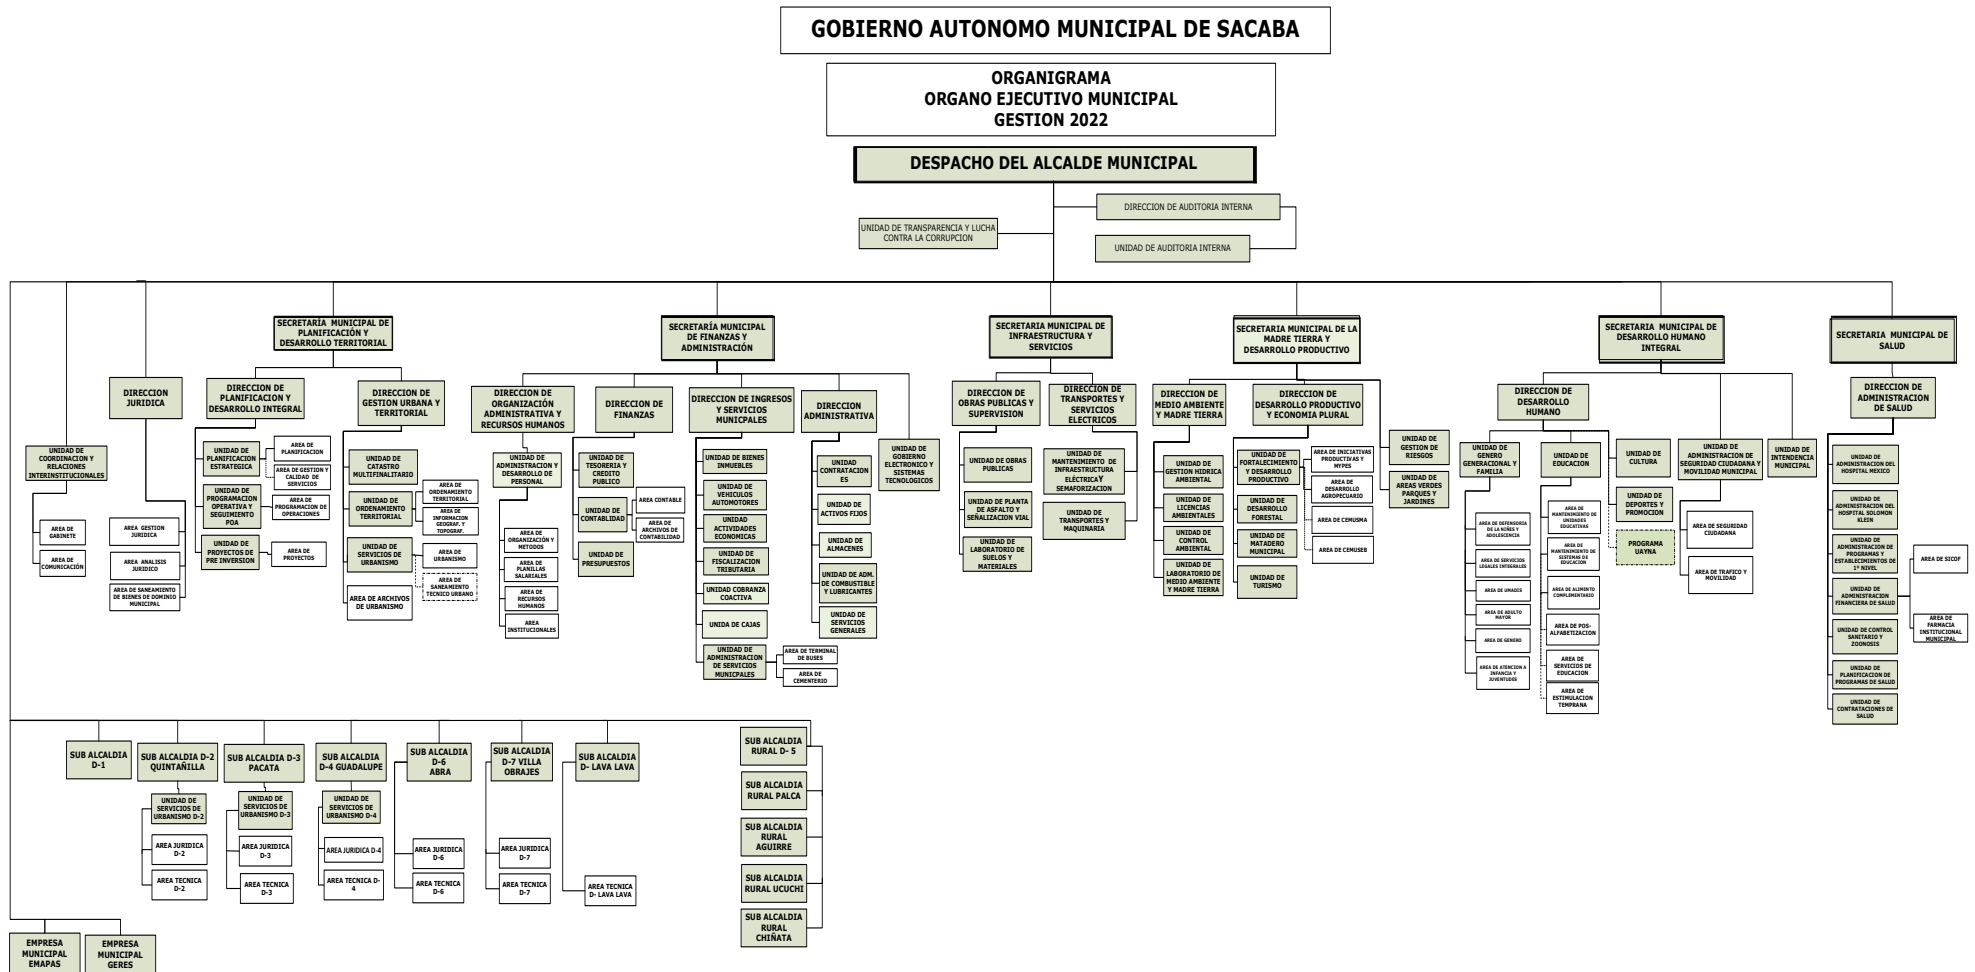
GOBIERNO AUTONOMO MUNICIPAL DE SACABA

ORGANIGRAMA
ORGANO EJECUTIVO MUNICIPAL
GESTION 2022

DESPACHO DEL ALCALDE MUNICIPAL

DIRECCION DE AUDITORIA INTERNA
UNIDAD DE TRANSPARENCIA Y LUCHA CONTRA LA CORRUPCION
UNIDAD DE AUDITORIA INTERNA

UNIDAD DE COORDINACION Y RELACIONES INTERINSTITUCIONALES
AREA DE GABINETE
AREA DE COMUNICACIÓN

DIRECCION JURIDICA
AREA GESTION JURIDICA
AREA ANALISIS JURIDICO
AREA DE SANEAMIENTO DE BIENES DE DOMINIO MUNICIPAL

SECRETARÍA MUNICIPAL DE PLANIFICACIÓN Y DESARROLLO TERRITORIAL
DIRECCION DE PLANIFICACION Y DESARROLLO INTEGRAL
UNIDAD DE PLANIFICACION ESTRATEGICA
AREA DE PLANIFICACION
AREA DE GESTION Y CALIDAD DE SERVICIOS
UNIDAD DE PROGRAMACION OPERATIVA Y SEGUIMIENTO POA
AREA DE PROGRAMACION DE OPERACIONES
UNIDAD DE PROYECTOS DE PRE INVERSION
AREA DE PROYECTOS
DIRECCION DE GESTION URBANA Y TERRITORIAL
UNIDAD DE CATASTRO MULTIFINALITARIO
UNIDAD DE ORDENAMIENTO TERRITORIAL
AREA DE ORDENAMIENTO TERRITORIAL
AREA DE INFORMACION GEOGRAF. Y TOPOGRAF.
UNIDAD DE SERVICIOS DE URBANISMO
AREA DE URBANISMO
AREA DE SANEAMIENTO TECNICO URBANO
AREA DE ARCHIVOS DE URBANISMO

SECRETARÍA MUNICIPAL DE FINANZAS Y ADMINISTRACIÓN
DIRECCION DE ORGANIZACIÓN ADMINISTRATIVA Y RECURSOS HUMANOS
UNIDAD DE ADMINISTRACION Y DESARROLLO DE PERSONAL
AREA DE ORGANIZACIÓN Y METODOS
AREA DE PLANILLAS SALARIALES
AREA DE RECURSOS HUMANOS
AREA INSTITUCIONALES
DIRECCION DE FINANZAS
UNIDAD DE TESORERIA Y CREDITO PUBLICO
UNIDAD DE CONTABILIDAD
AREA CONTABLE
AREA DE ARCHIVOS DE CONTABILIDAD
UNIDAD DE PRESUPUESTOS
DIRECCION DE INGRESOS Y SERVICIOS MUNICPALES
UNIDAD DE BIENES INMUEBLES
UNIDAD DE VEHICULOS AUTOMOTORES
UNIDAD ACTIVIDADES ECONOMICAS
UNIDAD DE FISCALIZACION TRIBUTARIA
UNIDAD COBRANZA COACTIVA
UNIDA DE CAJAS
UNIDAD DE ADMINISTRACION DE SERVICIOS MUNICIPALES
AREA DE TERMINAL DE BUSES
AREA DE CEMENTERIO
DIRECCION ADMINISTRATIVA
UNIDAD CONTRATACIONES
UNIDAD DE ACTIVOS FIJOS
UNIDAD DE ALMACENES
UNIDAD DE ADM. DE COMBUSTIBLE Y LUBRICANTES
UNIDAD DE SERVICIOS GENERALES
UNIDAD DE GOBIERNO ELECTRONICO Y SISTEMAS TECNOLOGICOS

SECRETARIA MUNICIPAL DE INFRAESTRUCTURA Y SERVICIOS
DIRECCION DE OBRAS PUBLICAS Y SUPERVISION
UNIDAD DE OBRAS PUBLICAS
UNIDAD DE PLANTA DE ASFALTO Y SEÑALIZACION VIAL
UNIDAD DE LABORATORIO DE SUELOS Y MATERIALES
DIRECCION DE TRANSPORTES Y SERVICIOS ELECTRICOS
UNIDAD DE MANTENIMIENTO DE INFRAESTRUCTURA ELÉCTRICAY SEMAFORIZACION
UNIDAD DE TRANSPORTES Y MAQUINARIA

SECRETARIA MUNICIPAL DE LA MADRE TIERRA Y DESARROLLO PRODUCTIVO
DIRECCION DE MEDIO AMBIENTE Y MADRE TIERRA
UNIDAD DE GESTION HIDRICA AMBIENTAL
UNIDAD DE LICENCIAS AMBIENTALES
UNIDAD DE CONTROL AMBIENTAL
UNIDAD DE LABORATORIO DE MEDIO AMBIENTE Y MADRE TIERRA
DIRECCION DE DESARROLLO PRODUCTIVO Y ECONOMIA PLURAL
UNIDAD DE FORTALECIMIENTO Y DESARROLLO PRODUCTIVO
AREA DE INICIATIVAS PRODUCTIVAS Y MYPES
AREA DE DESARROLLO AGROPECUARIO
AREA DE CEMUSMA
AREA DE CEMUSEB
UNIDAD DE DESARROLLO FORESTAL
UNIDAD DE MATADERO MUNICIPAL
UNIDAD DE TURISMO
UNIDAD DE GESTION DE RIESGOS
UNIDAD DE AREAS VERDES PARQUES Y JARDINES

SECRETARIA MUNICIPAL DE DESARROLLO HUMANO INTEGRAL
DIRECCION DE DESARROLLO HUMANO
UNIDAD DE GENERO GENERACIONAL Y FAMILIA
AREA DE DEFENSORIA DE LA NIÑES Y ADOLESCENCIA
AREA DE SERVICIOS LEGALES INTEGRALES
AREA DE UMADIS
AREA DE ADULTO MAYOR
AREA DE GENERO
AREA DE ATENCION A INFANCIA Y JUVENTUDES
UNIDAD DE EDUCACION
AREA DE MANTENIMIENTO DE UNIDADES EDUCATIVAS
AREA DE MANTENIMIENTO DE SISTEMAS DE EDUCACION
AREA DE ALIMENTO COMPLEMENTARIO
AREA DE POS-ALFABETIZACION
AREA DE SERVICIOS DE EDUCACION
AREA DE ESTIMULACION TEMPRANA
UNIDAD DE CULTURA
UNIDAD DE DEPORTES Y PROMOCION
PROGRAMA UAYNA
UNIDAD DE ADMINISTRACION DE SEGURIDAD CIUDADANA Y MOVILIDAD MUNICIPAL
AREA DE SEGURIDAD CIUDADANA
AREA DE TRAFICO Y MOVILIDAD
UNIDAD DE INTENDENCIA MUNICIPAL

SECRETARIA MUNICIPAL DE SALUD
DIRECCION DE ADMINISTRACION DE SALUD
UNIDAD DE ADMINISTRACION DEL HOSPITAL MEXICO
UNIDAD DE ADMINISTRACION DEL HOSPITAL SOLOMON KLEIN
UNIDAD DE ADMINISTRACION DE PROGRAMAS Y ESTABLECIMIENTOS DE 1º NIVEL
AREA DE SICOF
UNIDAD DE ADMINISTRACION FINANCIERA DE SALUD
AREA DE FARMACIA INSTITUCIONAL MUNICIPAL
UNIDAD DE CONTROL SANITARIO Y ZOONOSIS
UNIDAD DE PLANIFICACION DE PROGRAMAS DE SALUD
UNIDAD DE CONTRATACIONES DE SALUD

SUB ALCALDIA D-1
SUB ALCALDIA D-2 QUINTAÑILLA
UNIDAD DE SERVICIOS DE URBANISMO D-2
AREA JURIDICA D-2
AREA TECNICA D-2
SUB ALCALDIA D-3 PACATA
UNIDAD DE SERVICIOS DE URBANISMO D-3
AREA JURIDICA D-3
AREA TECNICA D-3
SUB ALCALDIA D-4 GUADALUPE
UNIDAD DE SERVICIOS DE URBANISMO D-4
AREA JURIDICA D-4
AREA TECNICA D-4
SUB ALCALDIA D-6 ABRA
AREA JURIDICA D-6
AREA TECNICA D-6
SUB ALCALDIA D-7 VILLA OBRAJES
AREA JURIDICA D-7
AREA TECNICA D-7
SUB ALCALDIA D- LAVA LAVA
AREA TECNICA D- LAVA LAVA
SUB ALCALDIA RURAL D- 5
SUB ALCALDIA RURAL PALCA
SUB ALCALDIA RURAL AGUIRRE
SUB ALCALDIA RURAL UCUCHI
SUB ALCALDIA RURAL CHIÑATA

EMPRESA MUNICIPAL EMAPAS
EMPRESA MUNICIPAL GERES